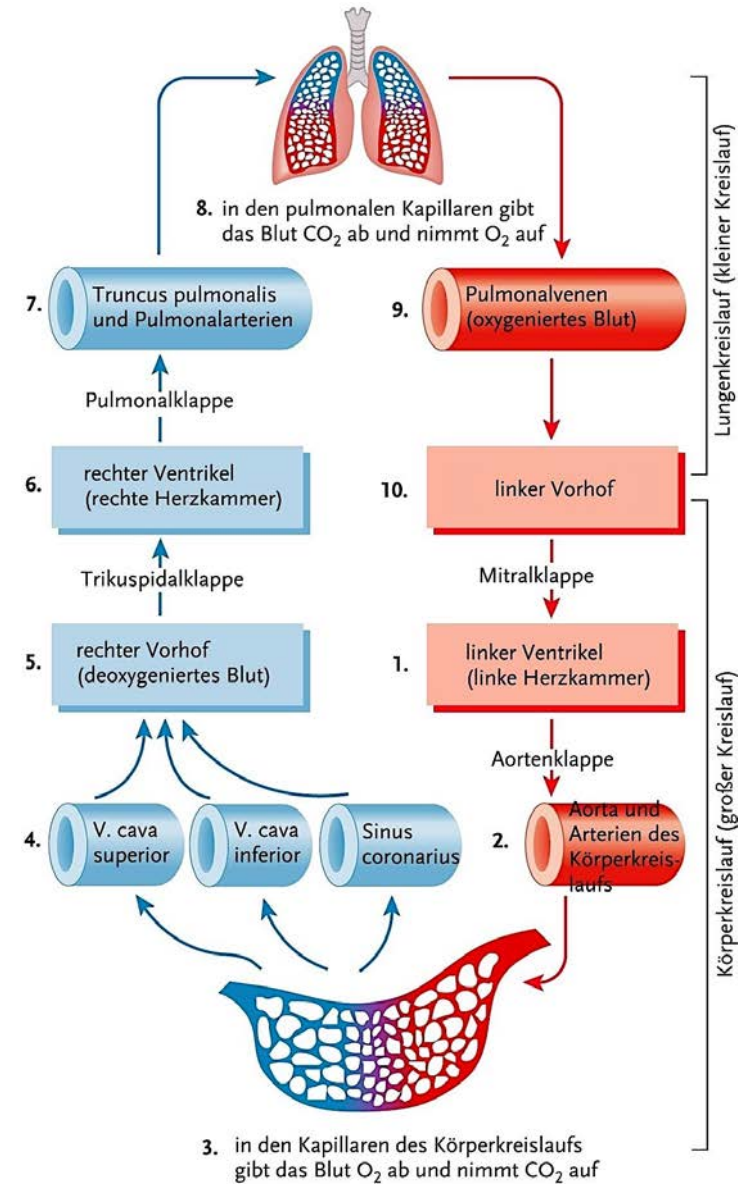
8. in den pulmonalen Kapillaren gibt das Blut $CO_2$ ab und nimmt $O_2$ auf

7. Truncus pulmonalis und Pulmonalarterien

9. Pulmonalvenen (oxygeniertes Blut)

Lungenkreislauf (kleiner Kreislauf)

Pulmonalklappe

6. rechter Ventrikel (rechte Herzkammer)

10. linker Vorhof

Trikuspidalklappe

Mitralklappe

5. rechter Vorhof (deoxygeniertes Blut)

1. linker Ventrikel (linke Herzkammer)

Aortenklappe

4. V. cava superior

V. cava inferior

Sinus coronarius

2. Aorta und Arterien des Körperkreislaufs

Körperkreislauf (großer Kreislauf)

3. in den Kapillaren des Körperkreislaufs gibt das Blut $O_2$ ab und nimmt $CO_2$ auf